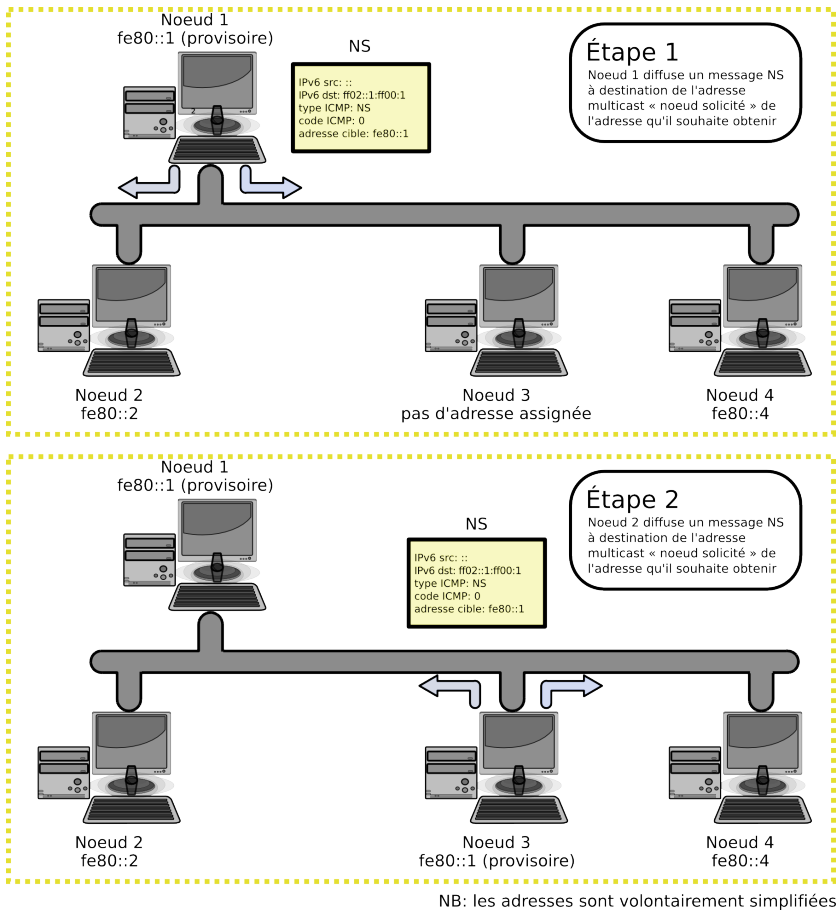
Noeud 1
fe80::1 (provisoire)

NS

IPv6 src: ::
IPv6 dst: ff02::1:ff00:1
type ICMP: NS
code ICMP: 0
adresse cible: fe80::1

Étape 1
Noeud 1 diffuse un message NS à destination de l'adresse multicast « noeud solicité » de l'adresse qu'il souhaite obtenir

Noeud 2
fe80::2

Noeud 3
pas d'adresse assignée

Noeud 4
fe80::4

Noeud 1
fe80::1 (provisoire)

Étape 2
Noeud 2 diffuse un message NS à destination de l'adresse multicast « noeud solicité » de l'adresse qu'il souhaite obtenir

NS

IPv6 src: ::
IPv6 dst: ff02::1:ff00:1
type ICMP: NS
code ICMP: 0
adresse cible: fe80::1

Noeud 2
fe80::2

Noeud 3
fe80::1 (provisoire)

Noeud 4
fe80::4

NB: les adresses sont volontairement simplifiées